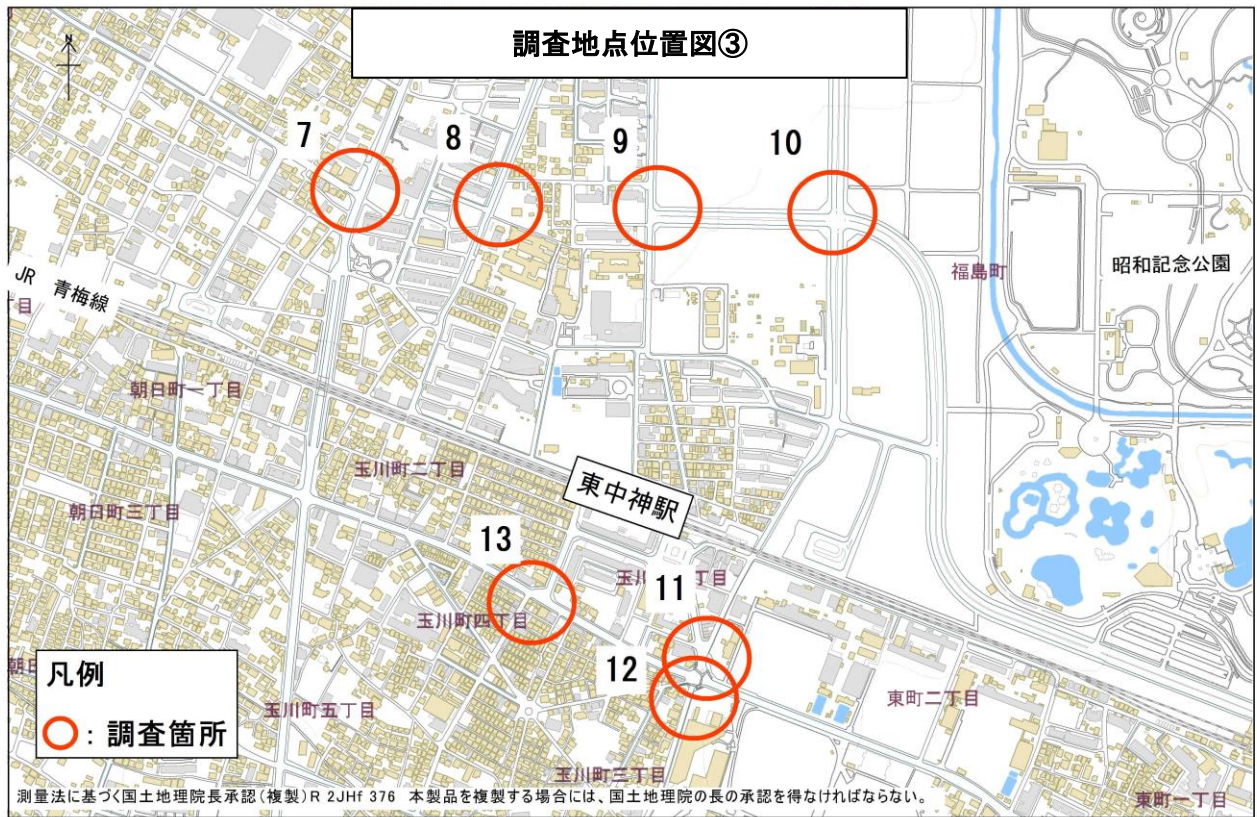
調査地点位置図③

7
8
9
10

JR 青梅線
目
福島町
昭和記念公園
朝日町一丁目
玉川町二丁目
東中神駅
朝日町三丁目
13
玉川 丁目
11
玉川町四丁目
12
目
凡例
○：調査箇所
玉川町五丁目
東町二丁目
玉川町三丁目
測量法に基づく国土地理院長承認（複製）R 2JHf 376 本製品を複製する場合には、国土地理院の長の承認を得なければならない。
東町一丁目